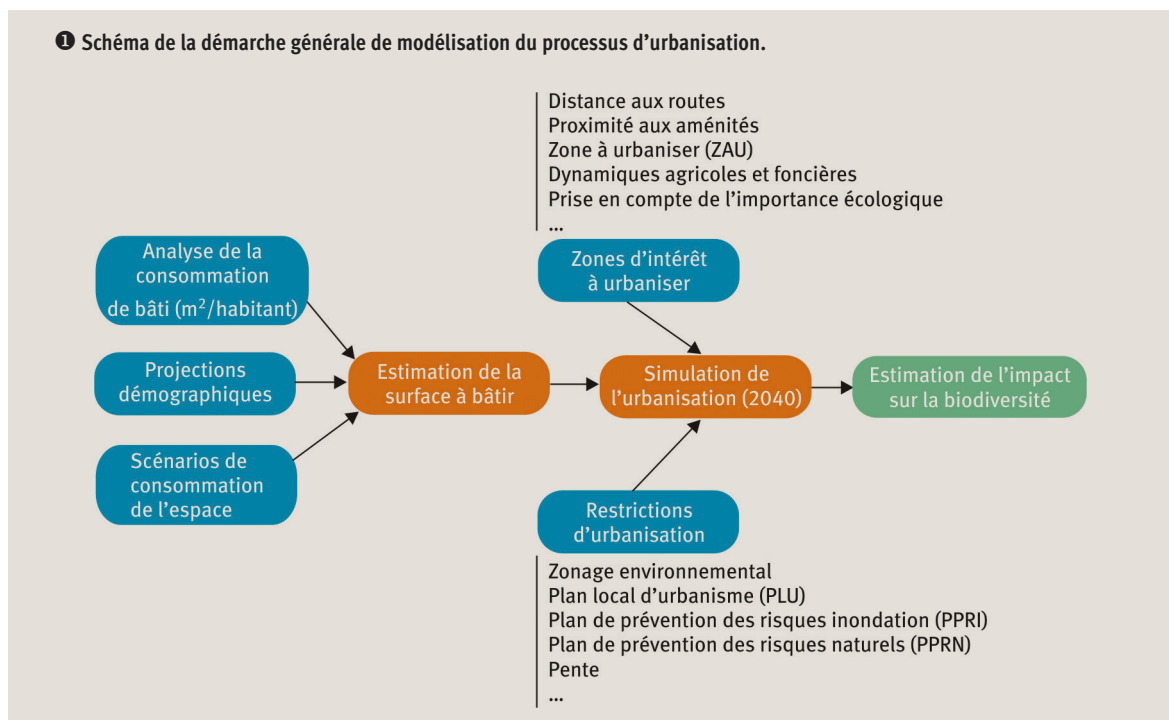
❶ Schéma de la démarche générale de modélisation du processus d’urbanisation.

Distance aux routes
Proximité aux aménités
Zone à urbaniser (ZAU)
Dynamiques agricoles et foncières
Prise en compte de l’importance écologique
...

Analyse de la consommation de bâti (m$^2$/habitant)

Projections démographiques

Scénarios de consommation de l’espace

Estimation de la surface à bâtir

Zones d’intérêt à urbaniser

Simulation de l’urbanisation (2040)

Estimation de l’impact sur la biodiversité

Restrictions d’urbanisation

Zonage environnemental
Plan local d’urbanisme (PLU)
Plan de prévention des risques inondation (PPRI)
Plan de prévention des risques naturels (PPRN)
Pente
...